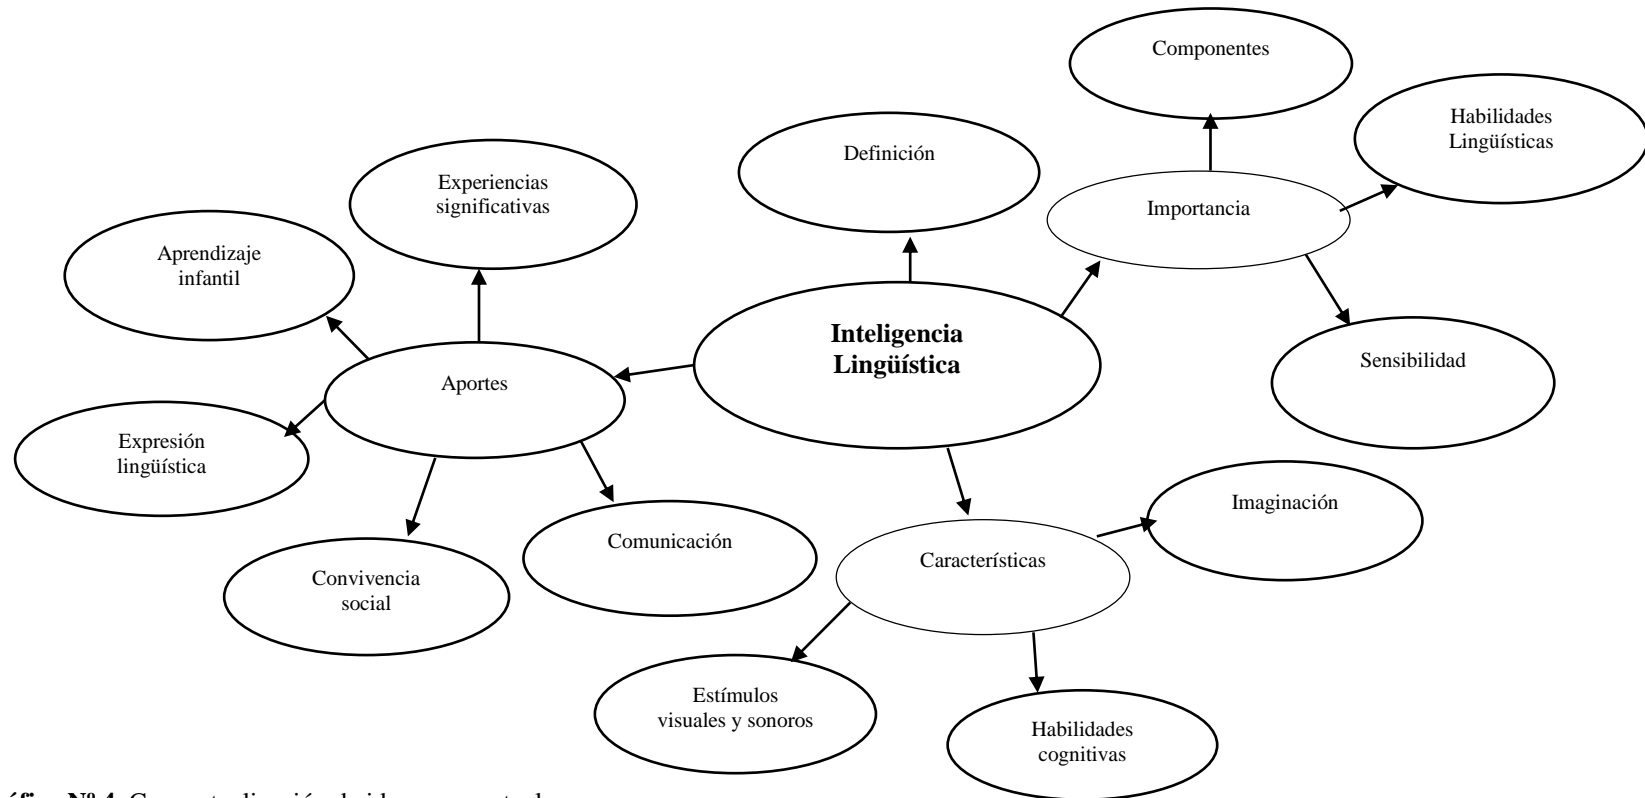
Componentes

Habilidades Lingüísticas

Definición

Importancia

Experiencias significativas

Aprendizaje infantil

Inteligencia Lingüística

Sensibilidad

Aportes

Expresión lingüística

Imaginación

Comunicación

Características

Convivencia social

Estímulos visuales y sonoros

Habilidades cognitivas

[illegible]áfico Nº 4. Conceptualización de ideas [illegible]